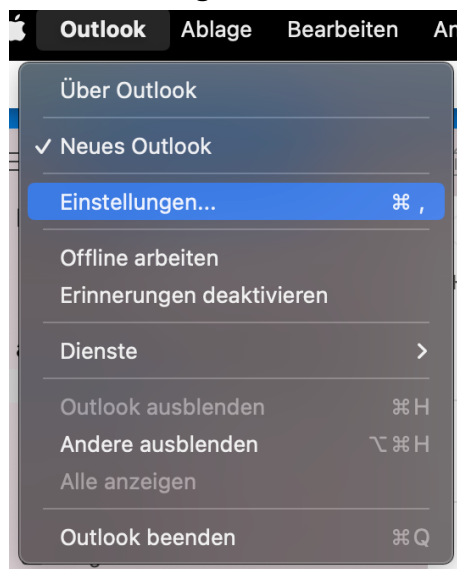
Outlook Ablage Bearbeiten An

Über Outlook

✓ Neues Outlook

Einstellungen... ⌘ ,

Offline arbeiten
Erinnerungen deaktivieren

Dienste >

Outlook ausblenden ⌘H
Andere ausblenden ⌥⌘H
Alle anzeigen

Outlook beenden ⌘Q